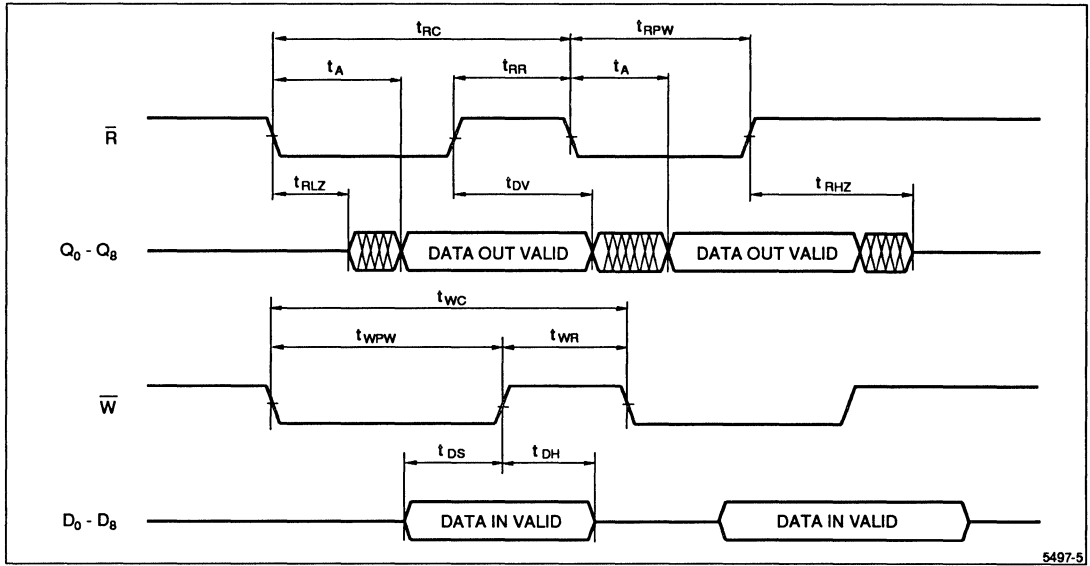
$t_{RC}$ $t_{RPW}$

$t_A$ $t_{RR}$ $t_A$

$\overline{R}$

$t_{RLZ}$ $t_{DV}$ $t_{RHZ}$

$Q_0 - Q_8$ DATA OUT VALID DATA OUT VALID

$t_{WC}$

$t_{WPW}$ $t_{WR}$

$\overline{W}$

$t_{DS}$ $t_{DH}$

$D_0 - D_8$ DATA IN VALID DATA IN VALID

5497-5